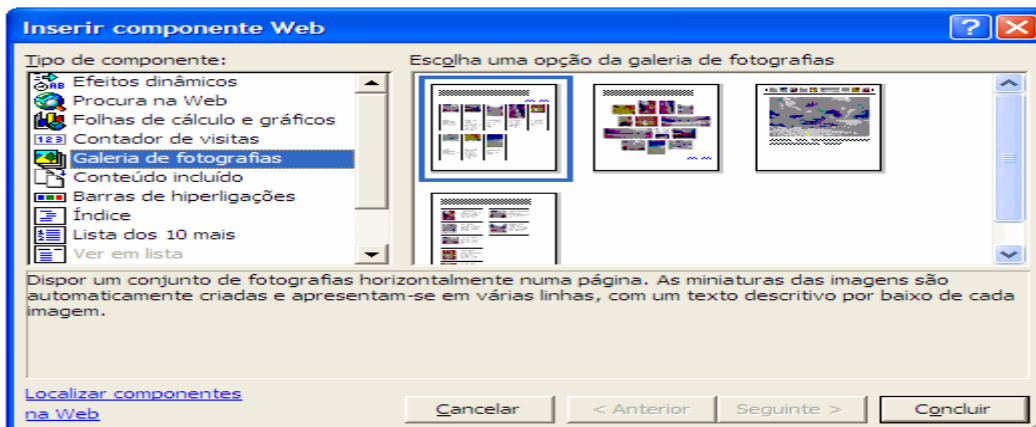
Inserir componente Web

Tipo de componente:

Efeitos dinâmicos
Procura na Web
Folhas de cálculo e gráficos
Contador de visitas
Galeria de fotografias
Conteúdo incluído
Barras de hiperligações
Índice
Lista dos 10 mais
Ver em lista

Escolha uma opção da galeria de fotografias

Dispor um conjunto de fotografias horizontalmente numa página. As miniaturas das imagens são automaticamente criadas e apresentam-se em várias linhas, com um texto descritivo por baixo de cada imagem.

Localizar componentes na Web

Cancelar
< Anterior
Seguinte >
Concluir